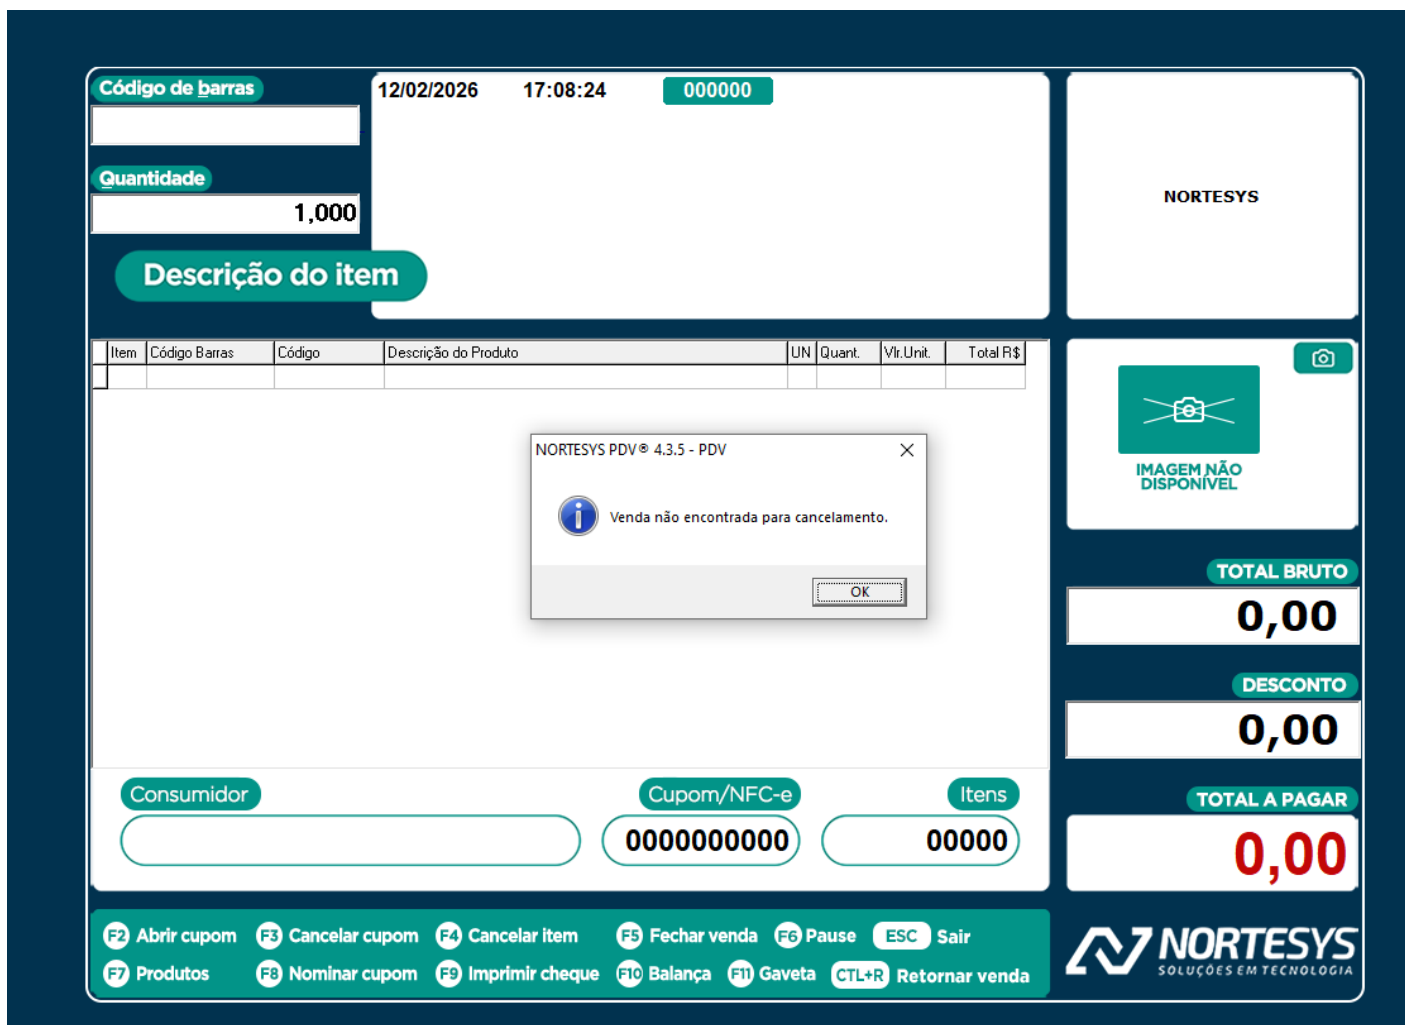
Código de barras

Quantidade
1,000

Descrição do item

12/02/2026 17:08:24 000000

NORTESYS

| Item | Código Barras | Código | Descrição do Produto | UN | Quant. | Vlr.Unit. | Total R$ |
|---|---|---|---|---|---|---|---|
| | | | | | | | |

NORTESYS PDV® 4.3.5 - PDV

Venda não encontrada para cancelamento.

OK

IMAGEM NÃO DISPONÍVEL

TOTAL BRUTO
0,00

DESCONTO
0,00

TOTAL A PAGAR
0,00

Consumidor

Cupom/NFC-e
0000000000

Itens
00000

F2 Abrir cupom F3 Cancelar cupom F4 Cancelar item F5 Fechar venda F6 Pause ESC Sair
F7 Produtos F8 Nominar cupom F9 Imprimir cheque F10 Balança F11 Gaveta CTL+R Retornar venda

NORTESYS
SOLUÇÕES EM TECNOLOGIA